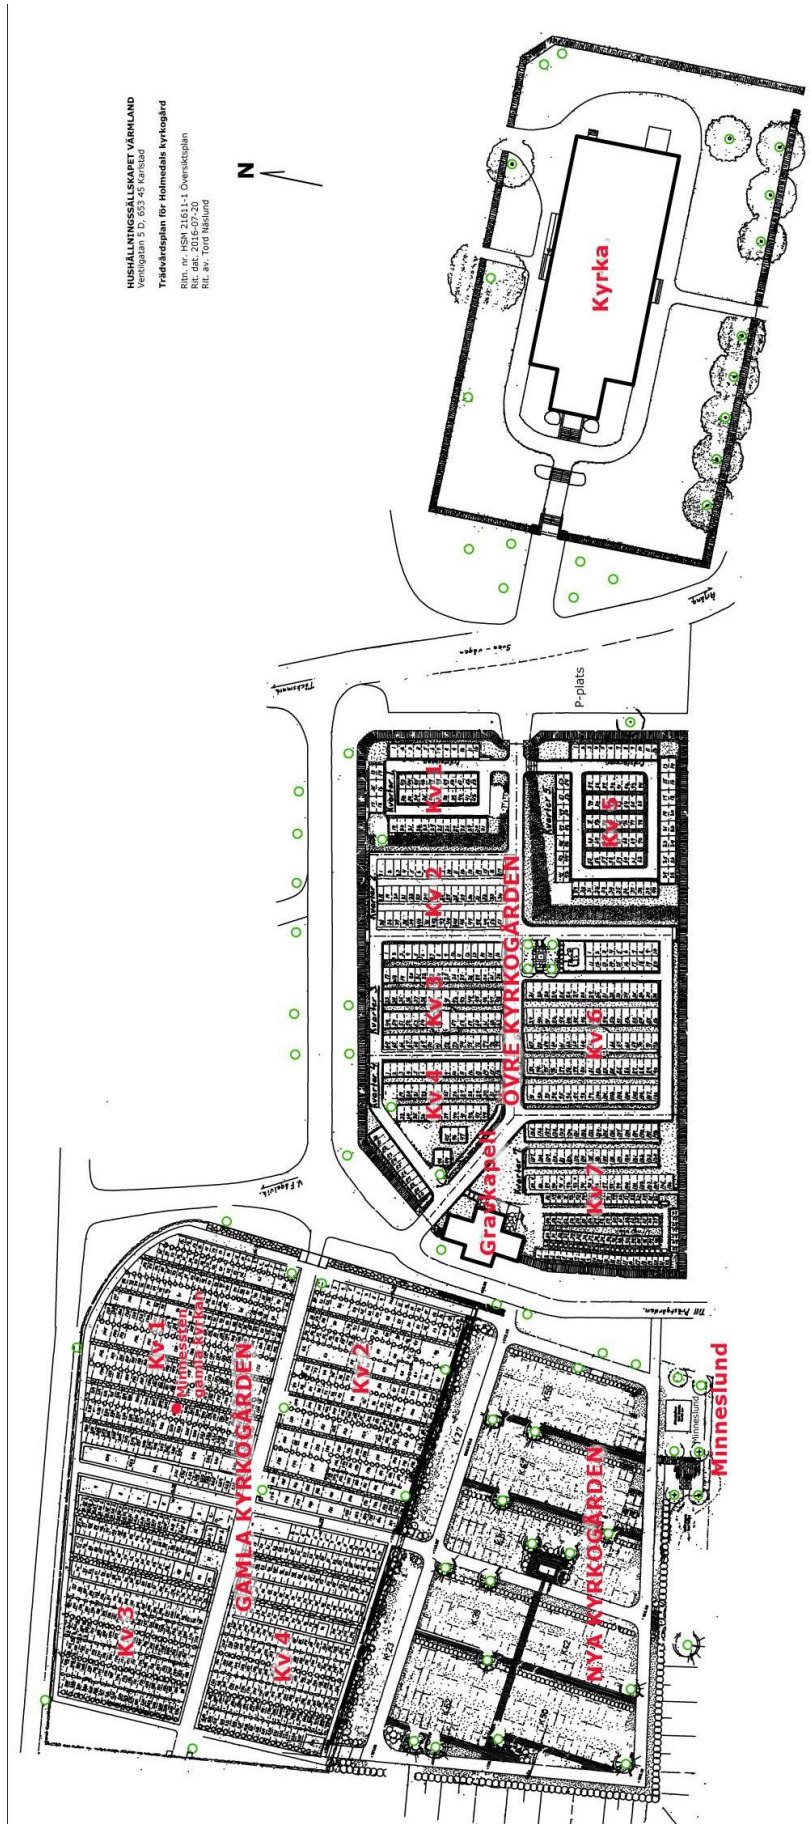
HUSHÅLLNINGSSÄLLSKAPET VÄRMLAND
Ventilgatan 5 D, 653 45 Karlstad

Trädvårdsplan för Holmedals kyrkogård

Ritn. nr. HSM 21611-1 Översiktsplan
Rit. dat. 2016-07-20
Rit. av. Tord Näslund

N

Kyrka

P-plats

Kv 1

Kv 2

Kv 3

Kv 4

Kv 5

Kv 6

Kv 7

ÖVRE KYRKOGÅRDEN

Gravkapell

Kv 1

Minnessten gamla kyrkan

Kv 2

Kv 3

Kv 4

GAMLA KYRKOGÅRDEN

NYA KYRKOGÅRDEN

Minneslund

Minneslund